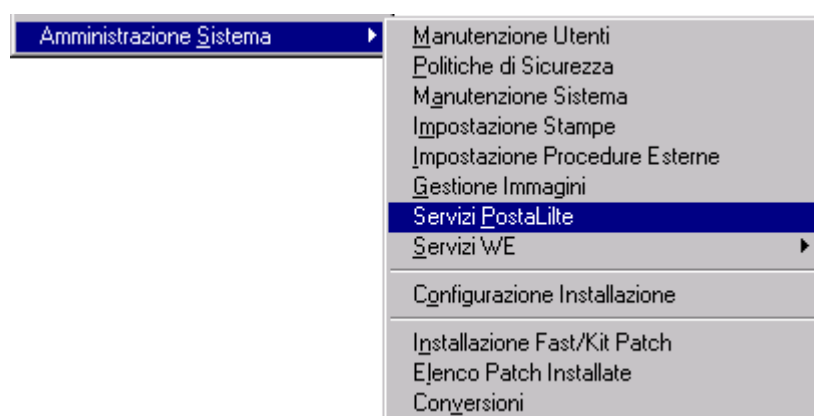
Amministrazione Sistema

Manutenzione Utenti
Politiche di Sicurezza
Manutenzione Sistema
Impostazione Stampe
Impostazione Procedure Esterne
Gestione Immagini
Servizi PostaLilte
Servizi WE

Configurazione Installazione

Installazione Fast/Kit Patch
Elenco Patch Installate
Conversioni